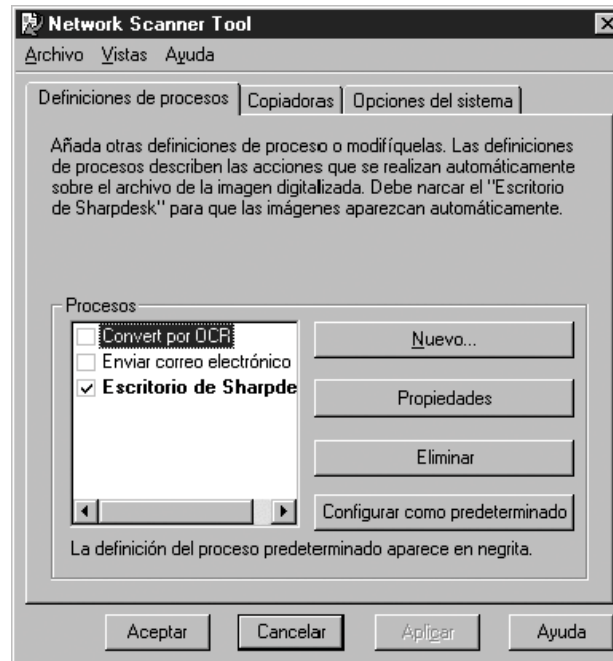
Network Scanner Tool

Archivo Vistas Ayuda

Definiciones de procesos | Copiadoras | Opciones del sistema

Añada otras definiciones de proceso o modifíquelas. Las definiciones de procesos describen las acciones que se realizan automáticamente sobre el archivo de la imagen digitalizada. Debe narcar el "Escritorio de Sharpdesk" para que las imágenes aparezcan automáticamente.

Procesos

Convert por OCR
Enviar correo electrónico
Escritorio de Sharpde

Nuevo...

Propiedades

Eliminar

Configurar como predeterminado

La definición del proceso predeterminado aparece en negrita.

Aceptar Cancelar Aplicar Ayuda